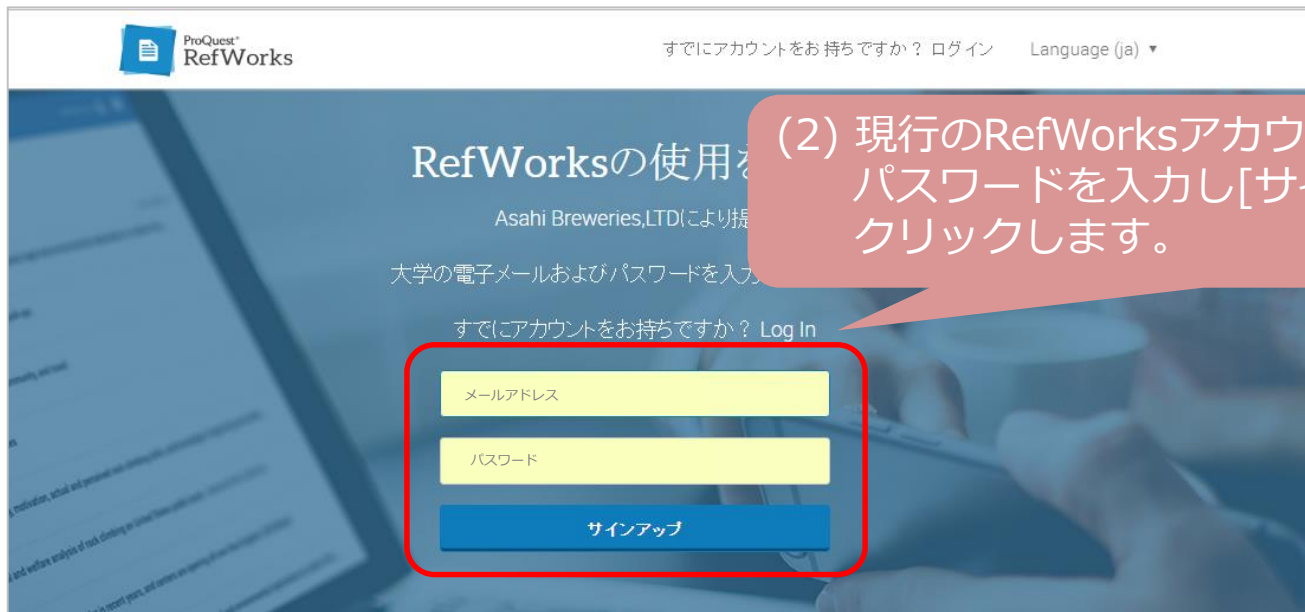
ProQuest RefWorks

すでにアカウントをお持ちですか？ ログイン　Language (ja) ▼

RefWorksの使用を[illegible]

Asahi Breweries,LTDにより提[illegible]

大学の電子メールおよびパスワードを入力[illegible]

すでにアカウントをお持ちですか？ Log In

(2) 現行のRefWorksアカウ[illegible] パスワードを入力し[サ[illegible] クリックします。

メールアドレス

パスワード

サインアップ